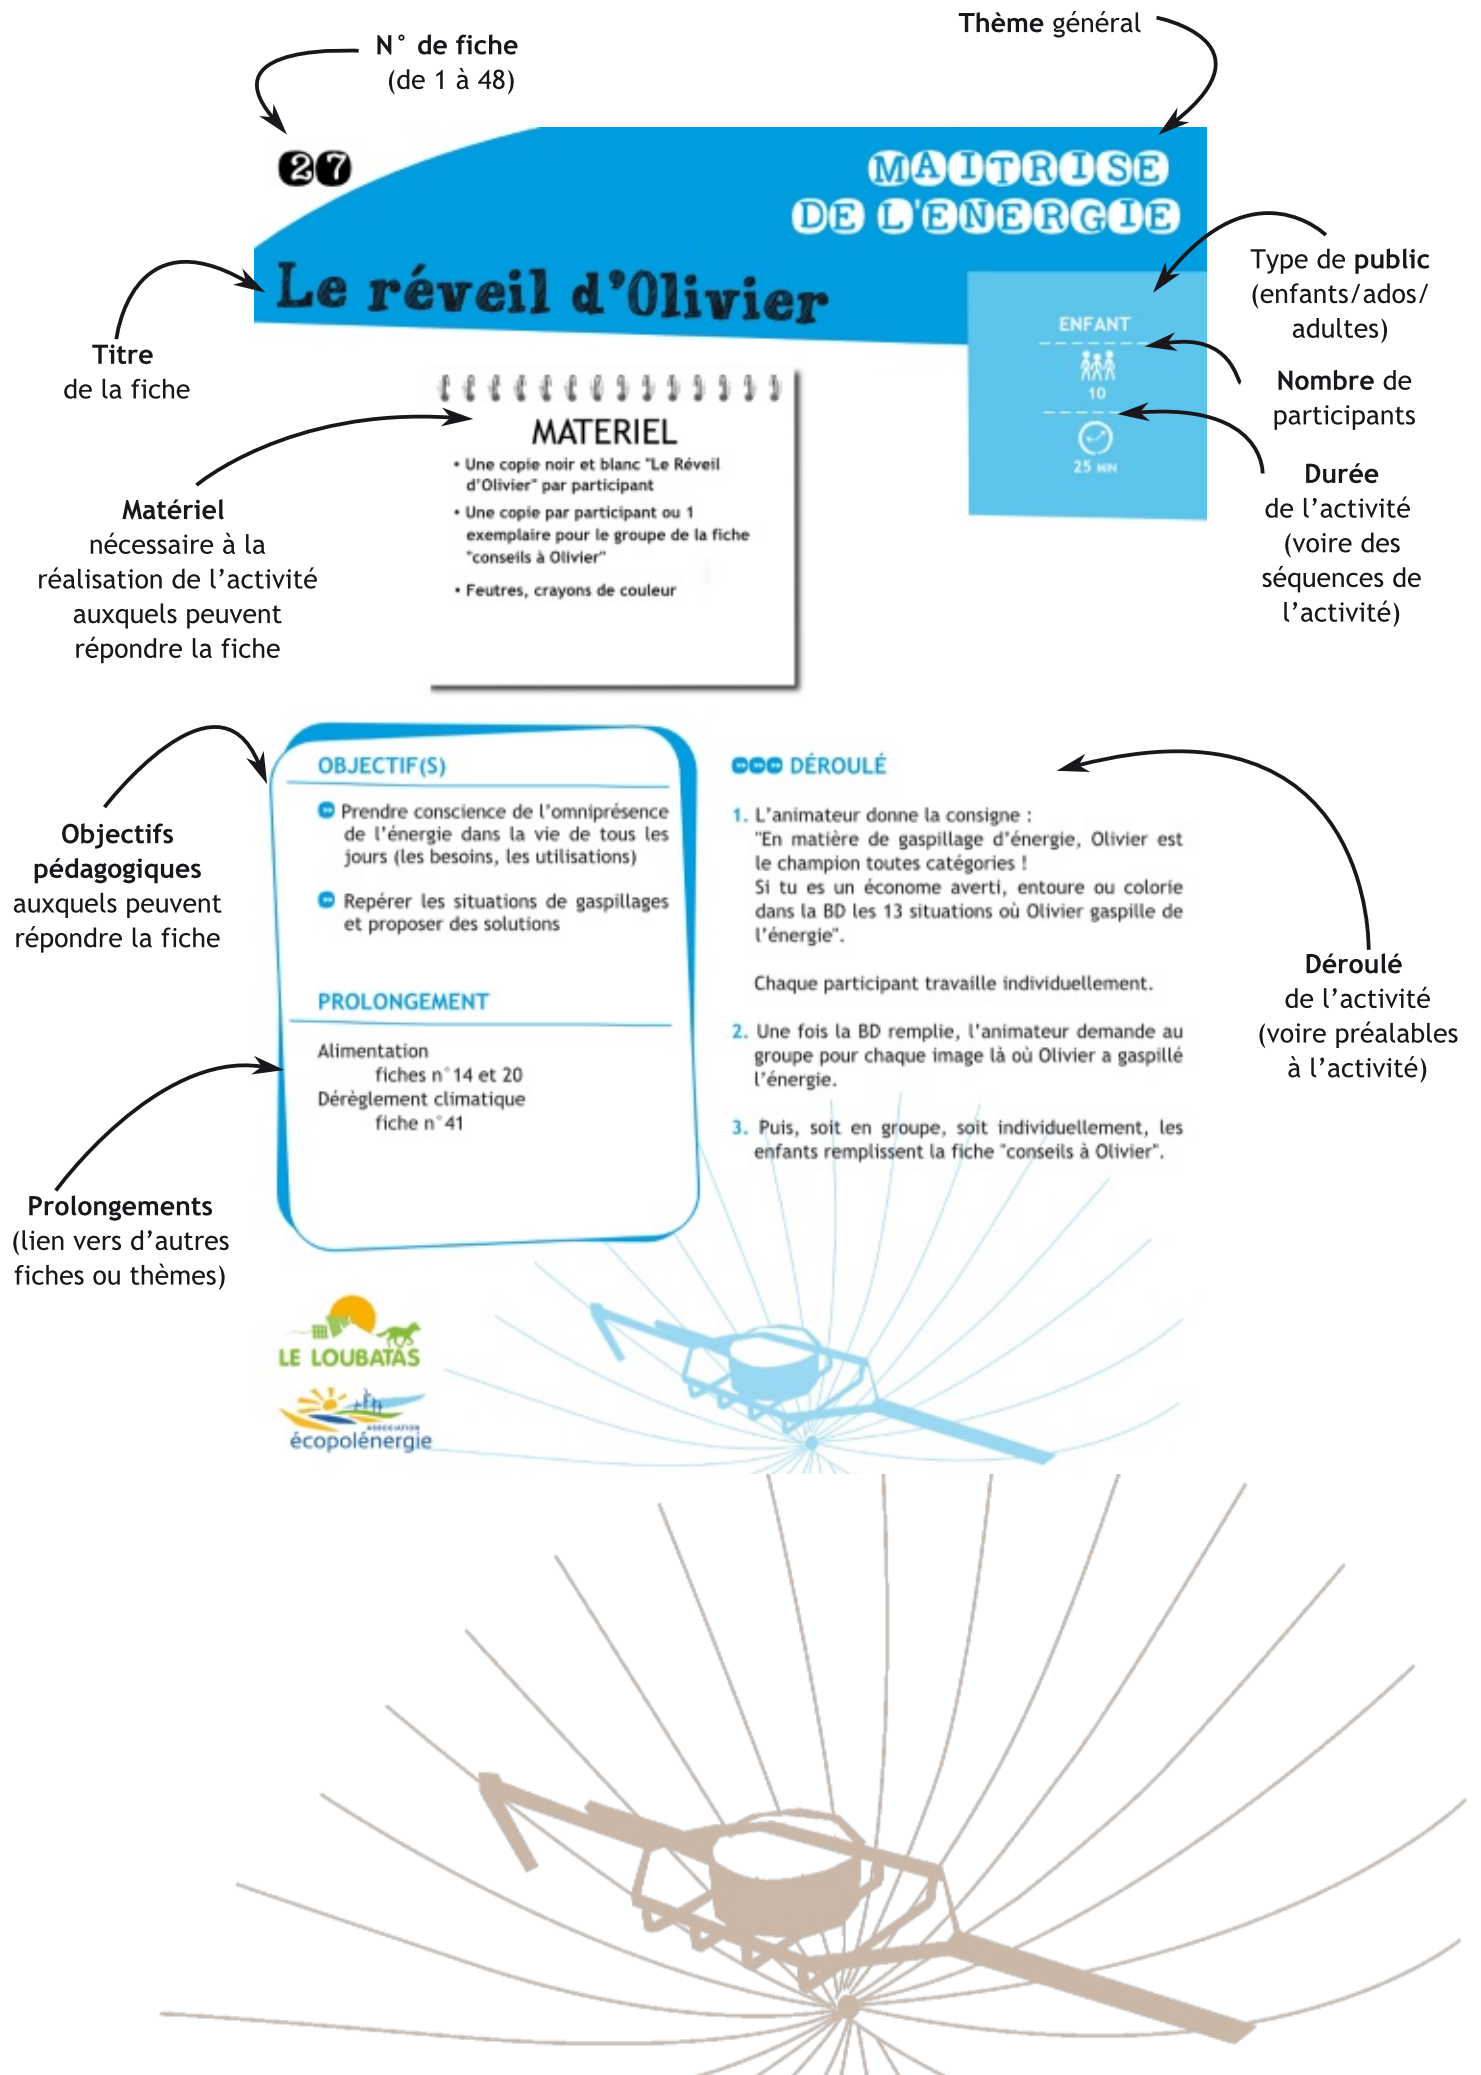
N° de fiche
(de 1 à 48)

Thème général

27

MAITRISE
DE L'ENERGIE

Le réveil d'Olivier

Titre
de la fiche

Type de public
(enfants/ados/
adultes)

ENFANT

10

Nombre de
participants

25 MIN

Durée
de l'activité
(voire des
séquences de
l'activité)

MATERIEL
• Une copie noir et blanc "Le Réveil d'Olivier" par participant
• Une copie par participant ou 1 exemplaire pour le groupe de la fiche "conseils à Olivier"
• Feutres, crayons de couleur

Matériel
nécessaire à la
réalisation de l'activité
auxquels peuvent
répondre la fiche

OBJECTIF(S)
Prendre conscience de l'omniprésence de l'énergie dans la vie de tous les jours (les besoins, les utilisations)
Repérer les situations de gaspillages et proposer des solutions

PROLONGEMENT
Alimentation
fiches n°14 et 20
Dérèglement climatique
fiche n°41

Objectifs
pédagogiques
auxquels peuvent
répondre la fiche

Prolongements
(lien vers d'autres
fiches ou thèmes)

DÉROULÉ
1. L'animateur donne la consigne :
"En matière de gaspillage d'énergie, Olivier est le champion toutes catégories !
Si tu es un économe averti, entoure ou colorie dans la BD les 13 situations où Olivier gaspille de l'énergie".

Chaque participant travaille individuellement.

2. Une fois la BD remplie, l'animateur demande au groupe pour chaque image là où Olivier a gaspillé l'énergie.

3. Puis, soit en groupe, soit individuellement, les enfants remplissent la fiche "conseils à Olivier".

Déroulé
de l'activité
(voire préalables
à l'activité)

LE LOUBATAS
ASSOCIATION
écopolénergie